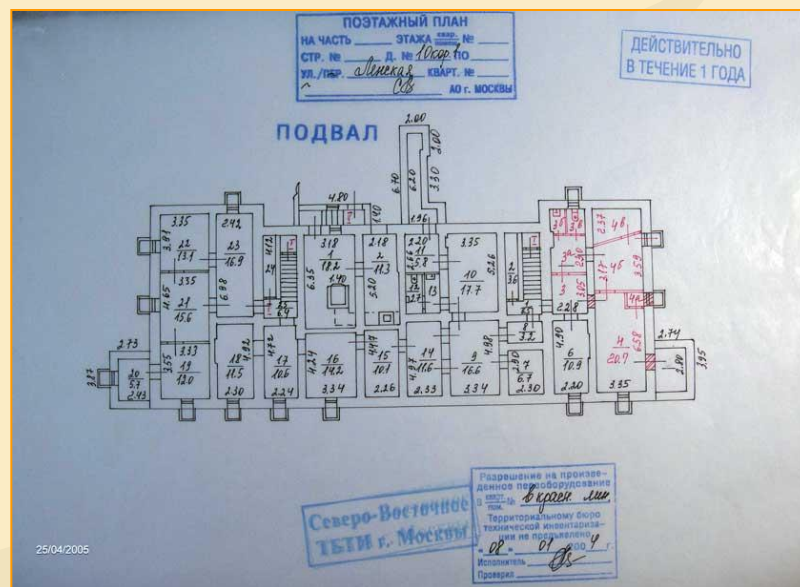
ПОЭТАЖНЫЙ ПЛАН
НА ЧАСТЬ ______ ЭТАЖА кварт. № ______
СТР. № ______ Д. № 10 кор. 1 ПО ______
УЛ./ПЕР. Ленская КВАРТ. № ______
СВ АО г. МОСКВЫ

ДЕЙСТВИТЕЛЬНО В ТЕЧЕНИЕ 1 ГОДА

ПОДВАЛ

2.00
3.00
3.30
6.20
6.70
4.80
1.40
1.96

3.35 22 13.1
2.42 23 16.9
3.35 21 15.6
6.98
4.12 24
6.35
3.18 1 18.2 1.40
2.18 2 11.3 5.20
2.20 11 5.8 13 12
3.35 10 17.7 5.26
2 3.6
3 3.85 2.28
4.8
4.6
4.58 4 20.7
2.74
3.95
2.84
2.73
3.27
20 5.7 2.43
3.55 3.33 19 12.0
18 11.5 2.30
4.92 17 10.6 2.24
4.24 16 14.2 3.34
4.17 15 10.1 2.26
4.27 14 11.6 2.33
4.98 9 16.6 3.34
8 3.2
7 6.7 2.30
4.90 6 10.9 2.20
3.35
4.15
3.59

Северо-Восточное ТБТИ г. Москвы

Разрешение на произведенное переоборудование в кварт. пом. в красн. лин. Территориальному бюро технической инвентаризации не предъявлено
08 09 2004 г.
Исполнитель
Проверил

25/04/2005